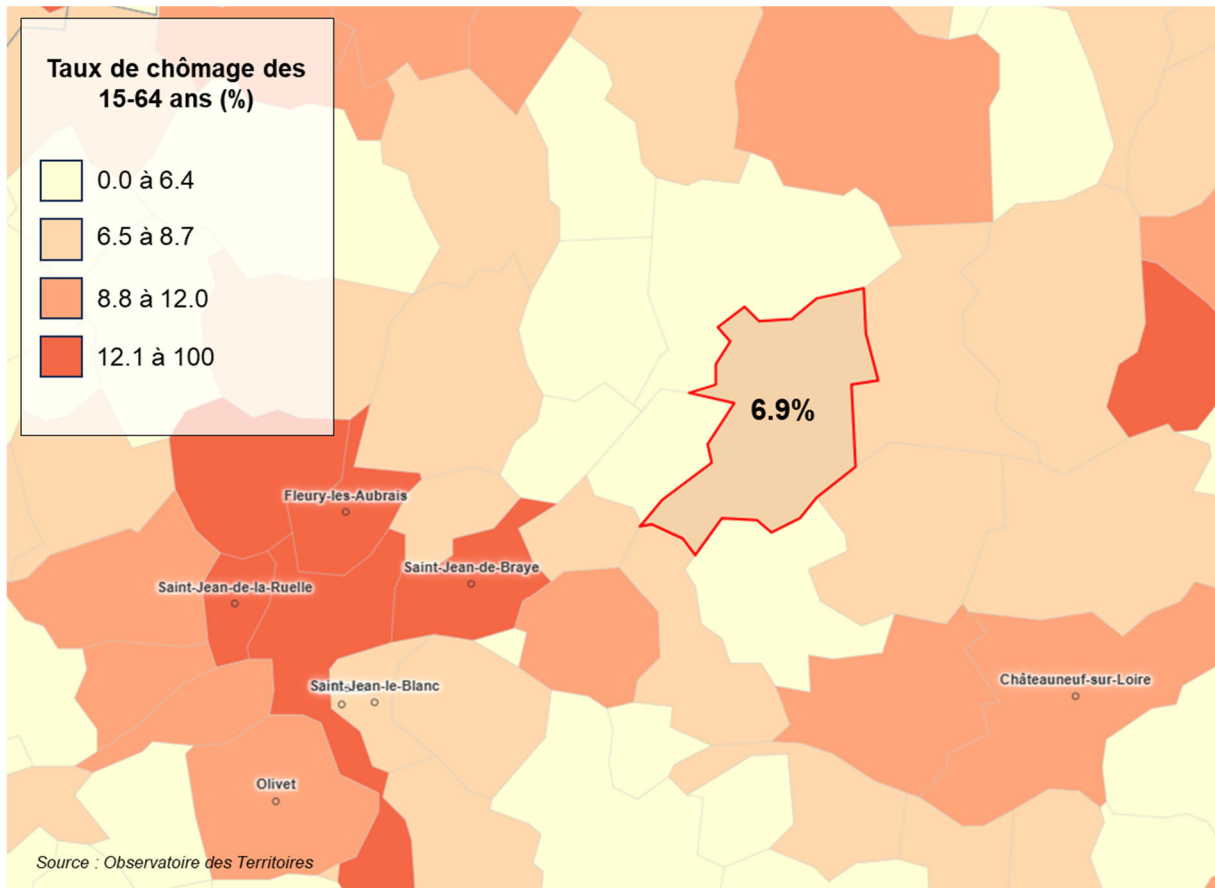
Taux de chômage des 15-64 ans (%)

0.0 à 6.4

6.5 à 8.7

8.8 à 12.0

12.1 à 100

6.9%

Fleury-les-Aubrais

Saint-Jean-de-Braye

Saint-Jean-de-la-Ruelle

Saint-Jean-le-Blanc

Châteauneuf-sur-Loire

Olivet

Source : Observatoire des Territoires